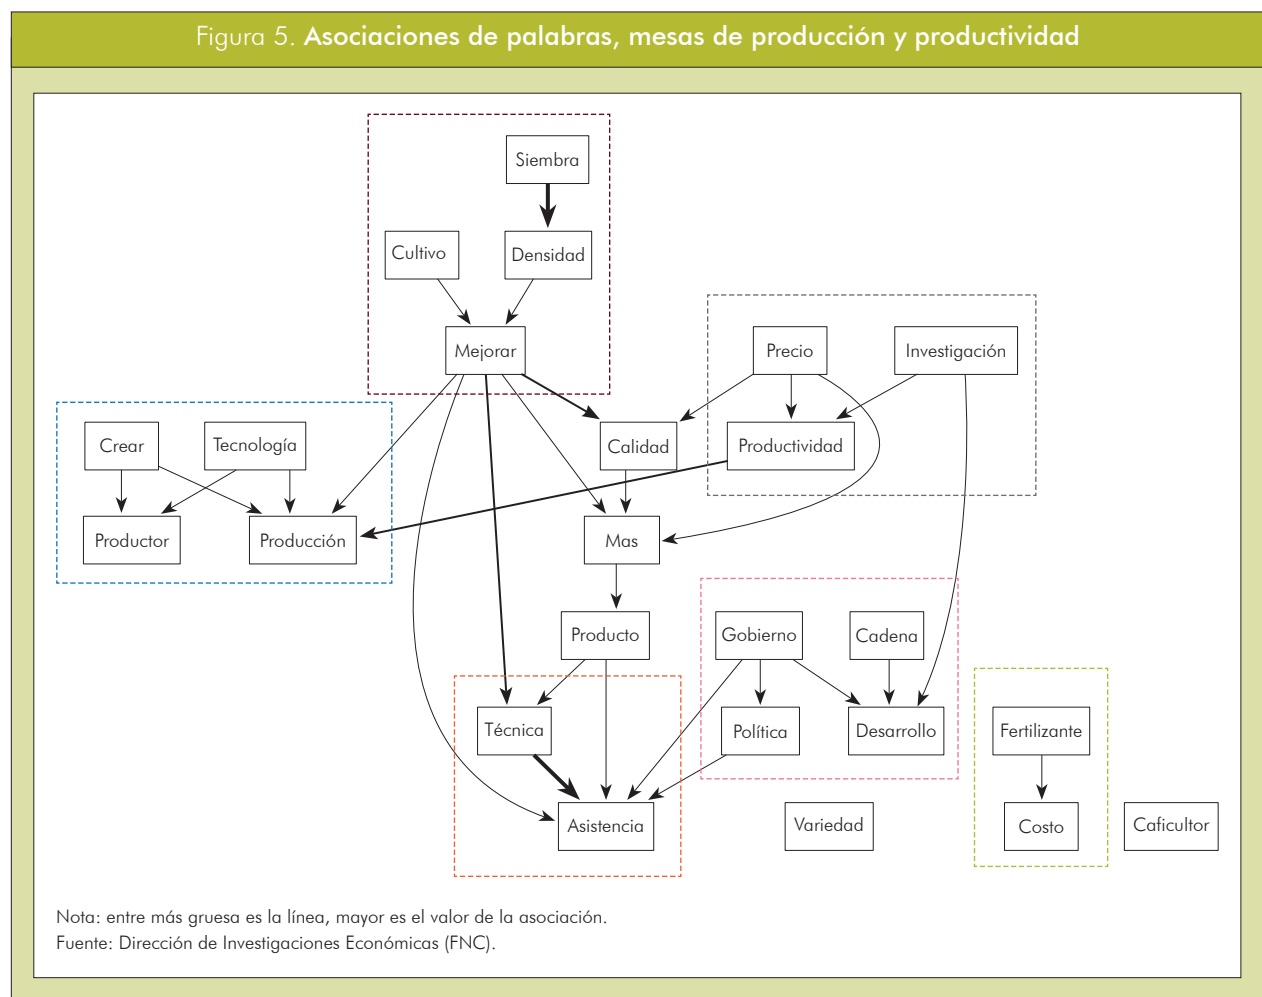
Figura 5. Asociaciones de palabras, mesas de producción y productividad

Siembra
Cultivo
Densidad
Mejorar
Precio
Investigación
Crear
Tecnología
Calidad
Productividad
Productor
Producción
Mas
Producto
Gobierno
Cadena
Técnica
Política
Desarrollo
Fertilizante
Asistencia
Variedad
Costo
Caficultor

Nota: entre más gruesa es la línea, mayor es el valor de la asociación.
Fuente: Dirección de Investigaciones Económicas (FNC).